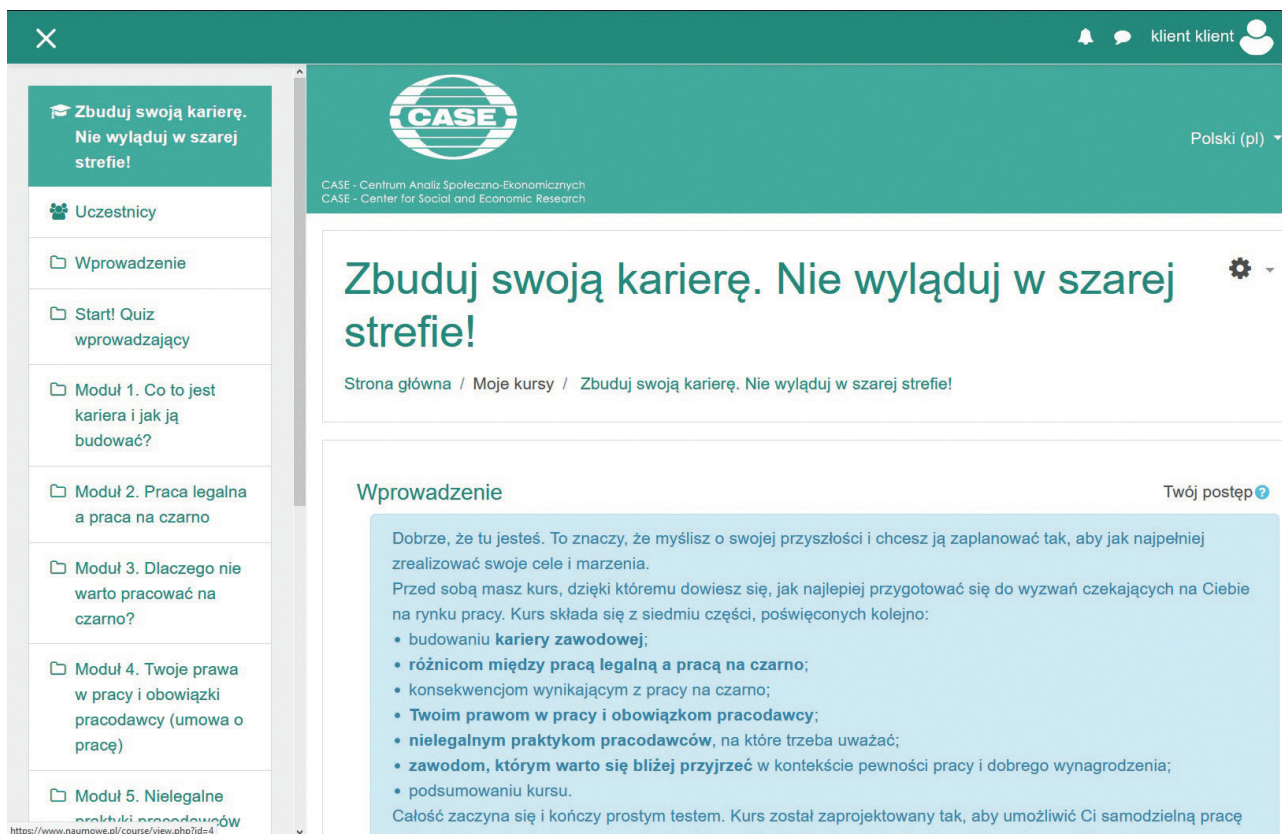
klient klient

Zbuduj swoją karierę. Nie wyląduj w szarej strefie!

Uczestnicy

Wprowadzenie

Start! Quiz wprowadzający

Moduł 1. Co to jest kariera i jak ją budować?

Moduł 2. Praca legalna a praca na czarno

Moduł 3. Dlaczego nie warto pracować na czarno?

Moduł 4. Twoje prawa w pracy i obowiązki pracodawcy (umowa o pracę)

Moduł 5. Nielegalne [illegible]ów

https://www.naumowe.pl/course/view.php?id=4

CASE

CASE - Centrum Analiz Społeczno-Ekonomicznych
CASE - Center for Social and Economic Research

Polski (pl)

Zbuduj swoją karierę. Nie wyląduj w szarej strefie!

Strona główna / Moje kursy / Zbuduj swoją karierę. Nie wyląduj w szarej strefie!

Wprowadzenie

Twój postęp

Dobrze, że tu jesteś. To znaczy, że myślisz o swojej przyszłości i chcesz ją zaplanować tak, aby jak najpełniej zrealizować swoje cele i marzenia.
Przed sobą masz kurs, dzięki któremu dowiesz się, jak najlepiej przygotować się do wyzwań czekających na Ciebie na rynku pracy. Kurs składa się z siedmiu części, poświęconych kolejno:
• budowaniu **kariery zawodowej**;
• **różnicom między pracą legalną a pracą na czarno**;
• konsekwencjom wynikającym z pracy na czarno;
• **Twoim prawom w pracy i obowiązkom pracodawcy**;
• **nielegalnym praktykom pracodawców**, na które trzeba uważać;
• **zawodom, którym warto się bliżej przyjrzeć** w kontekście pewności pracy i dobrego wynagrodzenia;
• podsumowaniu kursu.
Całość zaczyna się i kończy prostym testem. Kurs został zaprojektowany tak, aby umożliwić Ci samodzielną pracę